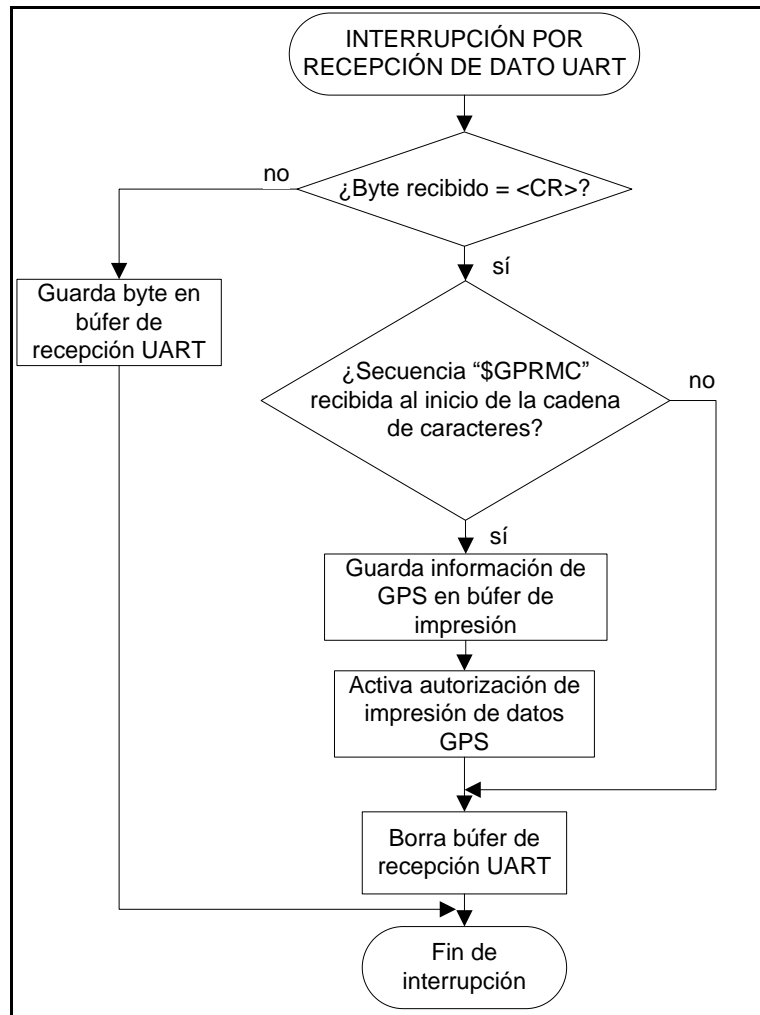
INTERRUPCIÓN POR RECEPCIÓN DE DATO UART

¿Byte recibido = <CR>?

no

Guarda byte en búfer de recepción UART

sí

¿Secuencia "$GPRMC" recibida al inicio de la cadena de caracteres?

no

sí

Guarda información de GPS en búfer de impresión

Activa autorización de impresión de datos GPS

Borra búfer de recepción UART

Fin de interrupción